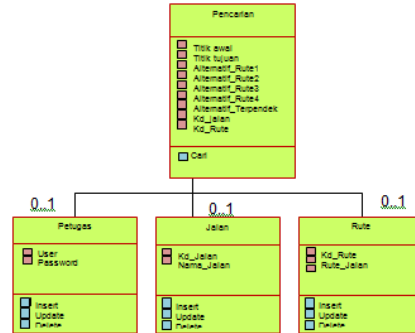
Pencarian

Titik awal
Titik tujuan
Alternatif_Rute1
Alternatif_Rute2
Alternatif_Rute3
Alternatif_Rute4
Alternatif_Terpendek
Kd_jalan
Kd_Rute

Cari

0..1

0..1

0..1

Petugas

User
Password

Insert
Update
Delete

Jalan

Kd_Jalan
Nama_Jalan

Insert
Update
Delete

Rute

Kd_Rute
Rute_Jalan

Insert
Update
Delete